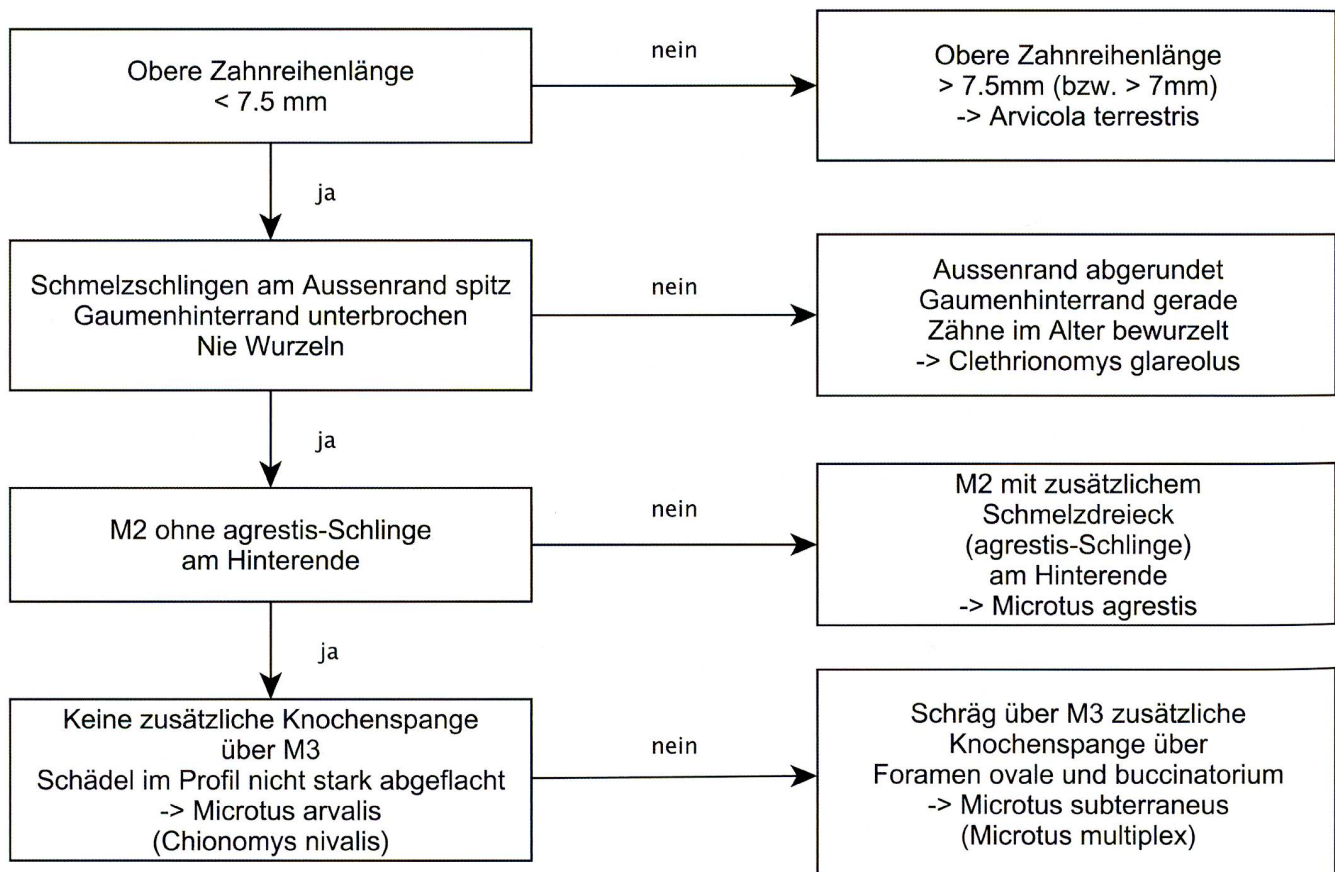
Obere Zahnreihenlänge
< 7.5 mm

nein

Obere Zahnreihenlänge
> 7.5mm (bzw. > 7mm)
-> Arvicola terrestris

ja

Schmelzschlingen am Aussenrand spitz
Gaumenhinterrand unterbrochen
Nie Wurzeln

nein

Aussenrand abgerundet
Gaumenhinterrand gerade
Zähne im Alter bewurzelt
-> Clethrionomys glareolus

ja

M2 ohne agrestis-Schlinge
am Hinterende

nein

M2 mit zusätzlichem
Schmelzdreieck
(agrestis-Schlinge)
am Hinterende
-> Microtus agrestis

ja

Keine zusätzliche Knochenspange
über M3
Schädel im Profil nicht stark abgeflacht
-> Microtus arvalis
(Chionomys nivalis)

nein

Schräg über M3 zusätzliche
Knochenspange über
Foramen ovale und buccinatorium
-> Microtus subterraneus
(Microtus multiplex)